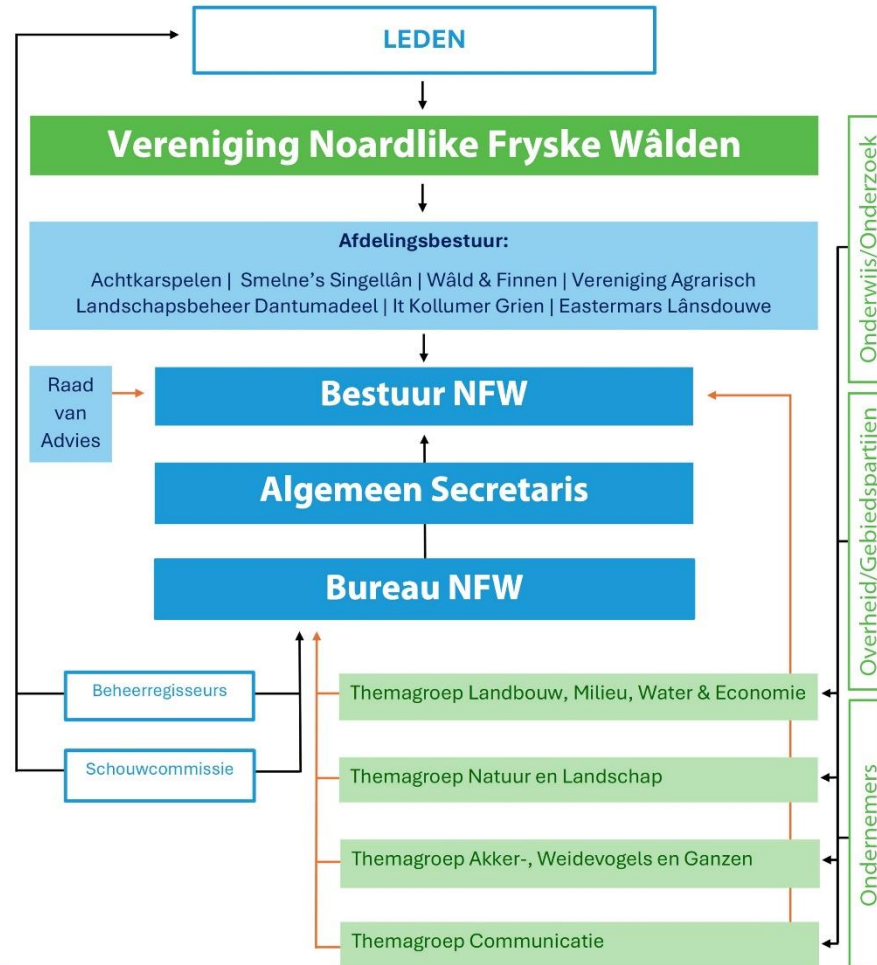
LEDEN

Vereniging Noardlike Fryske Wâlden

Afdelingsbestuur:

Achtkarspelen | Smelne's Singellân | Wâld & Finnen | Vereniging Agrarisch Landschapsbeheer Dantumadeel | It Kollumer Grien | Eastermars Lânsdouwe

Raad van Advies

Bestuur NFW

Algemeen Secretaris

Bureau NFW

Beheerregisseurs

Schouwcommissie

Themagroep Landbouw, Milieu, Water & Economie

Themagroep Natuur en Landschap

Themagroep Akker-, Weidevogels en Ganzen

Themagroep Communicatie

Onderwijs/Onderzoek

Overheid/Gebiedspartijen

Ondernemers